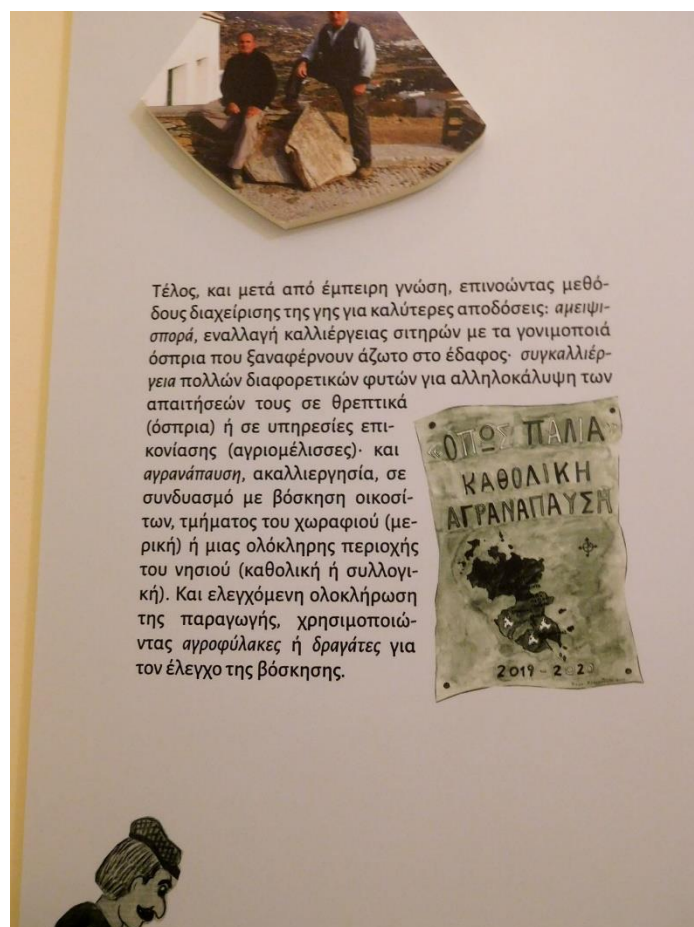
Τέλος, και μετά από έμπειρη γνώση, επινοώντας μεθόδους διαχείρισης της γης για καλύτερες αποδόσεις: αμειψισπορά, εναλλαγή καλλιέργειας σιτηρών με τα γονιμοποιά όσπρια που ξαναφέρνουν άζωτο στο έδαφος· συγκαλλιέργεια πολλών διαφορετικών φυτών για αλληλοκάλυψη των απαιτήσεών τους σε θρεπτικά (όσπρια) ή σε υπηρεσίες επικονίασης (αγριομέλισσες)· και αγρανάπαυση, ακαλλιεργησία, σε συνδυασμό με βόσκηση οικοσίτων, τμήματος του χωραφιού (μερική) ή μιας ολόκληρης περιοχής του νησιού (καθολική ή συλλογική). Και ελεγχόμενη ολοκλήρωση της παραγωγής, χρησιμοποιώντας αγροφύλακες ή δραγάτες για τον έλεγχο της βόσκησης.

ΟΠΩΣ ΠΑΛΙΑ
ΚΑΘΟΛΙΚΗ
ΑΓΡΑΝΑΠΑΥΣΗ

2019 - 2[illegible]